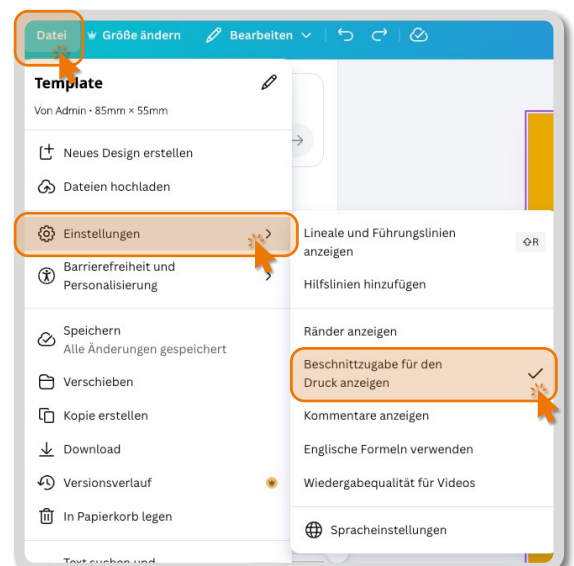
Datei Größe ändern Bearbeiten

Template

Von Admin • 85mm × 55mm

Neues Design erstellen

Dateien hochladen

Einstellungen

Barrierefreiheit und Personalisierung

Speichern
Alle Änderungen gespeichert

Verschieben

Kopie erstellen

Download

Versionsverlauf

In Papierkorb legen

Text suchen und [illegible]

Lineale und Führungslinien anzeigen ⇧R

Hilfslinien hinzufügen

Ränder anzeigen

Beschnittzugabe für den Druck anzeigen

Kommentare anzeigen

Englische Formeln verwenden

Wiedergabequalität für Videos

Spracheinstellungen